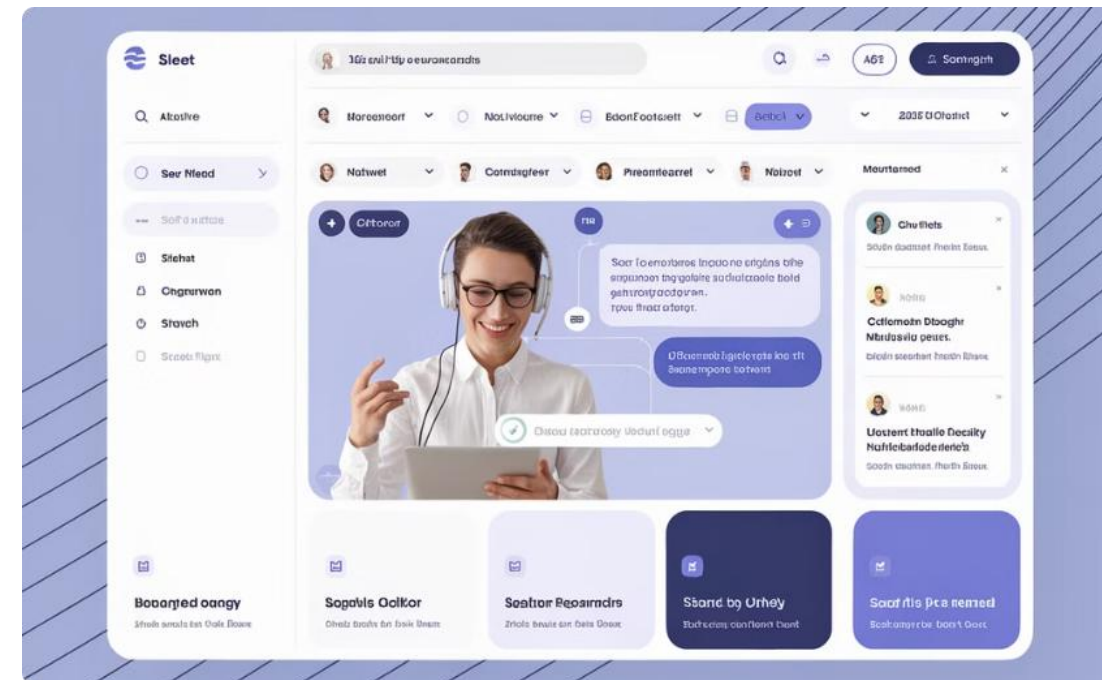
Sleet

10: cnil Hip oeuroncadis

A6?

Somngrih

Aleotive

Morecncort

Noiviourne

BoonEootsiett

Botbol

2036 DOfostct

Sev Nfecd

Notwet

Comnigfecr

Preomiearrel

Nolzeot

Mourtarned

Sof'd nittoe

Stehat

Chgruwon

Stovch

Scoob Figrn

Oftoror

Soar Toenorbires Inodone erigtns bihe enqueoen tagqaiee sodiciaoale bold gehnoxiycodoven. Tpue fhact ofetgr.

Dfamenob tgiclerate Ine tit Beonempore botwent

Daou tacrooroy vaoui oggo

Chufiets

Sbdn daotasf fhotn Ibeos.

Sotd

Cotiemotn Dboghr Nbrdusvio peues.

Sbdn sbeotasf fhotn Ibeos.

Sotd

Uestent Ehaile Decsity Nufelebadodetieb

Sbdn daotasf fhetn Ibeos.

Booarged oangy

Shoh seruls tes Ooik Booos

Sogobis Ooltor

Ohols boofe bn Bolk Boom

Soattor Resomrdrs

Shofs beuio bn Oots Booc

Sband by Orhey

Bodsdeun oonflond Dont

Soof'fis Pea nemed

Bodsmaperbe boott Doot